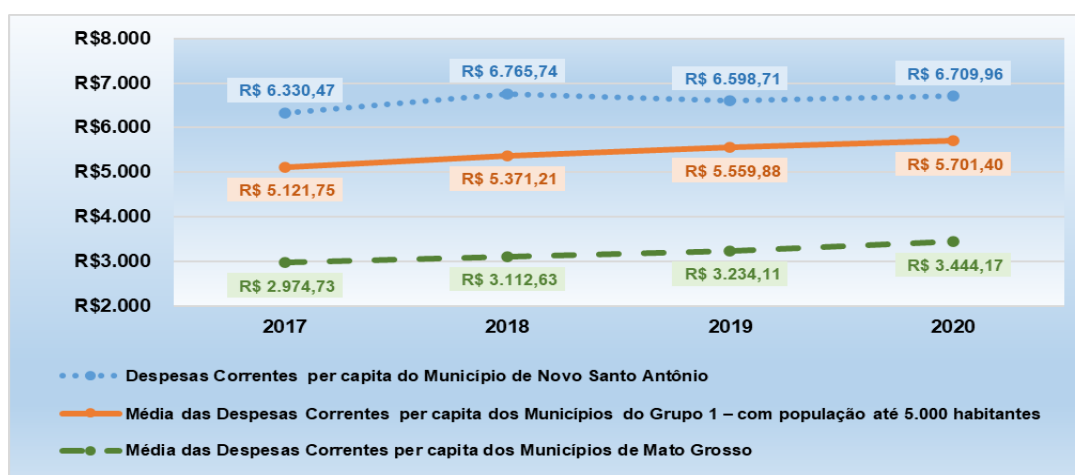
R$8.000
R$7.000
R$6.000
R$5.000
R$4.000
R$3.000
R$2.000

R$ 6.330,47
R$ 6.765,74
R$ 6.598,71
R$ 6.709,96

R$ 5.121,75
R$ 5.371,21
R$ 5.559,88
R$ 5.701,40

R$ 2.974,73
R$ 3.112,63
R$ 3.234,11
R$ 3.444,17

2017
2018
2019
2020

Despesas Correntes per capita do Município de Novo Santo Antônio
Média das Despesas Correntes per capita dos Municípios do Grupo 1 – com população até 5.000 habitantes
Média das Despesas Correntes per capita dos Municípios de Mato Grosso